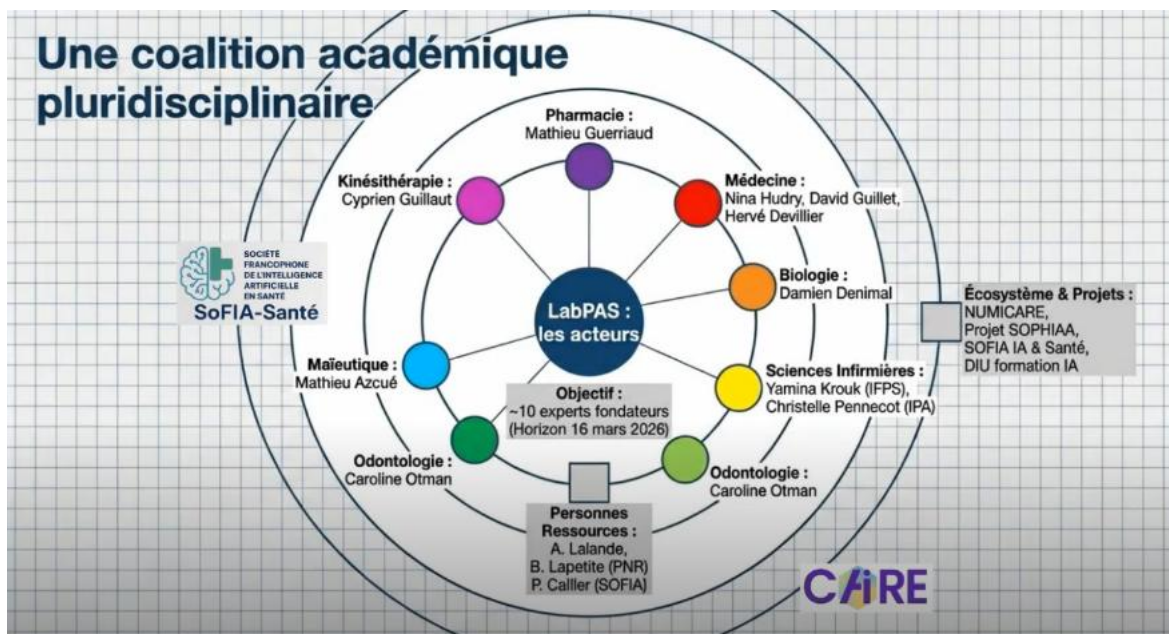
Une coalition académique pluridisciplinaire

Pharmacie :
Mathieu Guerriaud

Kinésithérapie :
Cyprien Guillaut

Médecine :
Nina Hudry, David Guillet, Hervé Devillier

Biologie :
Damien Denimal

SOCIÉTÉ FRANCOPHONE DE L'INTELLIGENCE ARTIFICIELLE EN SANTÉ
SoFIA-Santé

LabPAS : les acteurs

Écosystème & Projets :
NUMICARE,
Projet SOPHIAA,
SOFIA IA & Santé,
DIU formation IA

Maïeutique :
Mathieu Azcué

Sciences Infirmières :
Yamina Krouk (IFPS),
Christelle Pennecot (IPA)

Objectif :
~10 experts fondateurs
(Horizon 16 mars 2026)

Odontologie :
Caroline Otman

Odontologie :
Caroline Otman

Personnes Ressources :
A. Lalande,
B. Lapetite (PNR)
P. Callier (SOFIA)

CAIRE